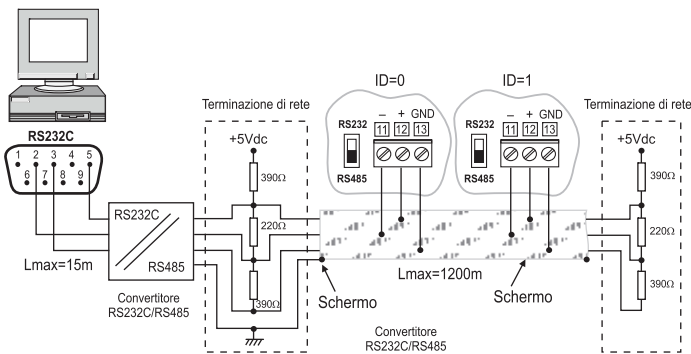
RS232C

1 2 3 4 5
6 7 8 9

Lmax=15m

RS232C
RS485

Convertitore
RS232C/RS485

Terminazione di rete

+5Vdc

390Ω

220Ω

390Ω

Schermo

Convertitore
RS232C/RS485

ID=0

RS232
RS485

– + GND
11 12 13

ID=1

RS232
RS485

– + GND
11 12 13

Lmax=1200m

Schermo

Terminazione di rete

+5Vdc

390Ω

220Ω

390Ω